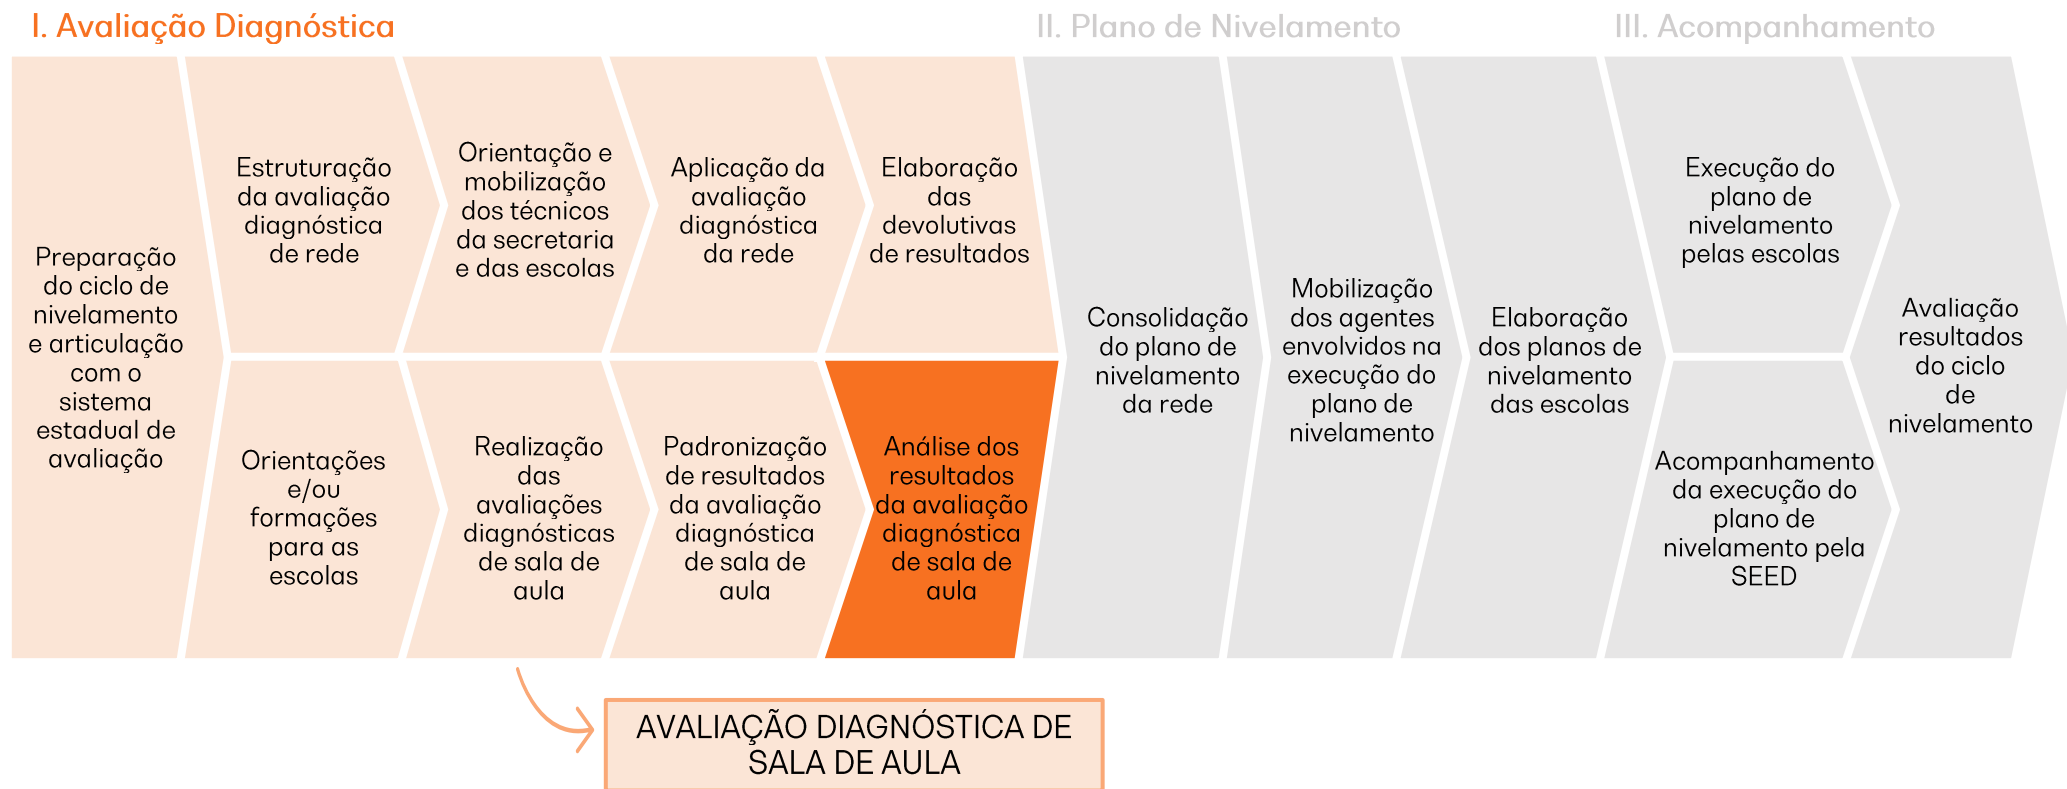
I. Avaliação Diagnóstica

II. Plano de Nivelamento

III. Acompanhamento

Preparação do ciclo de nivelamento e articulação com o sistema estadual de avaliação

Estruturação da avaliação diagnóstica de rede

Orientação e mobilização dos técnicos da secretaria e das escolas

Aplicação da avaliação diagnóstica da rede

Elaboração das devolutivas de resultados

Orientações e/ou formações para as escolas

Realização das avaliações diagnósticas de sala de aula

Padronização de resultados da avaliação diagnóstica de sala de aula

Análise dos resultados da avaliação diagnóstica de sala de aula

Consolidação do plano de nivelamento da rede

Mobilização dos agentes envolvidos na execução do plano de nivelamento

Elaboração dos planos de nivelamento das escolas

Execução do plano de nivelamento pelas escolas

Acompanhamento da execução do plano de nivelamento pela SEED

Avaliação resultados do ciclo de nivelamento

AVALIAÇÃO DIAGNÓSTICA DE SALA DE AULA